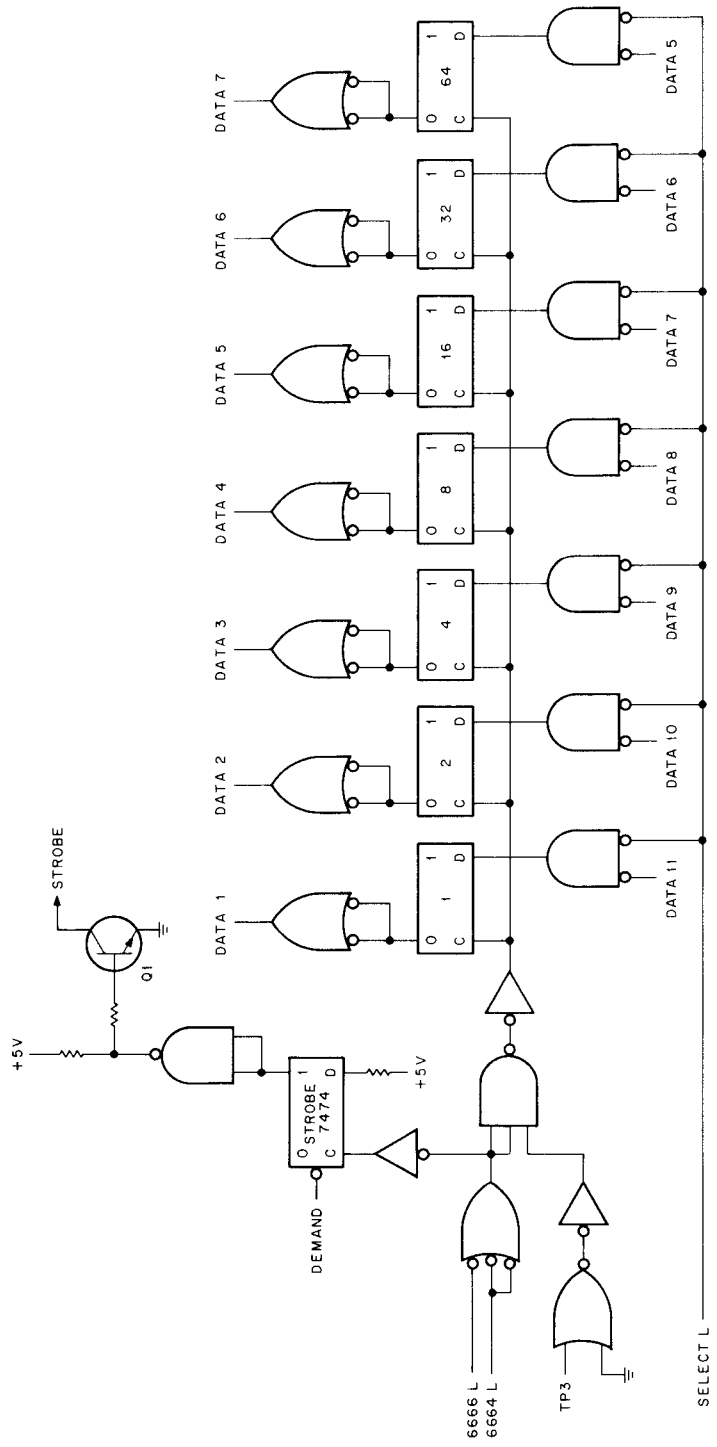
STROBE
+5V
Q1
DATA 1
DATA 2
DATA 3
DATA 4
DATA 5
DATA 6
DATA 7
0 1 1 C D
0 1 2 C D
0 1 4 C D
0 1 8 C D
0 1 16 C D
0 1 32 C D
0 1 64 C D
0 STROBE 1 7474 C D
+5V
DEMAND
6666 L
6664 L
TP3
SELECT L
DATA 11
DATA 10
DATA 9
DATA 8
DATA 7
DATA 6
DATA 5